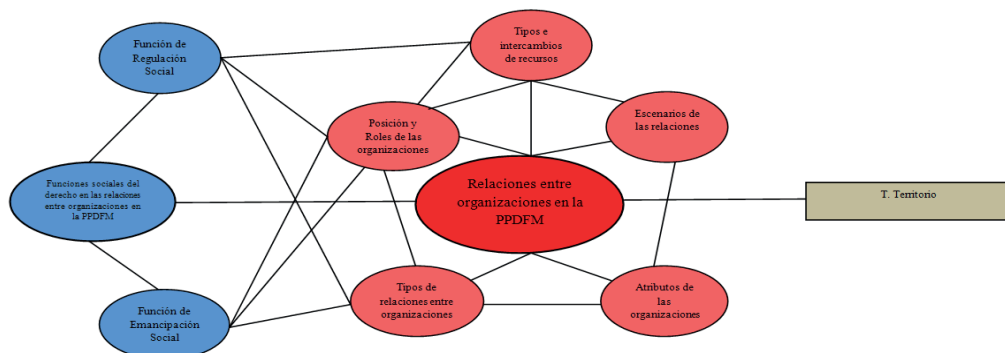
Función de Regulación Social

Tipos e intercambios de recursos

Posición y Roles de las organizaciones

Escenarios de las relaciones

Funciones sociales del derecho en las relaciones entre organizaciones en la PPDFM

Relaciones entre organizaciones en la PPDFM

T. Territorio

Tipos de relaciones entre organizaciones

Atributos de las organizaciones

Función de Emancipación Social